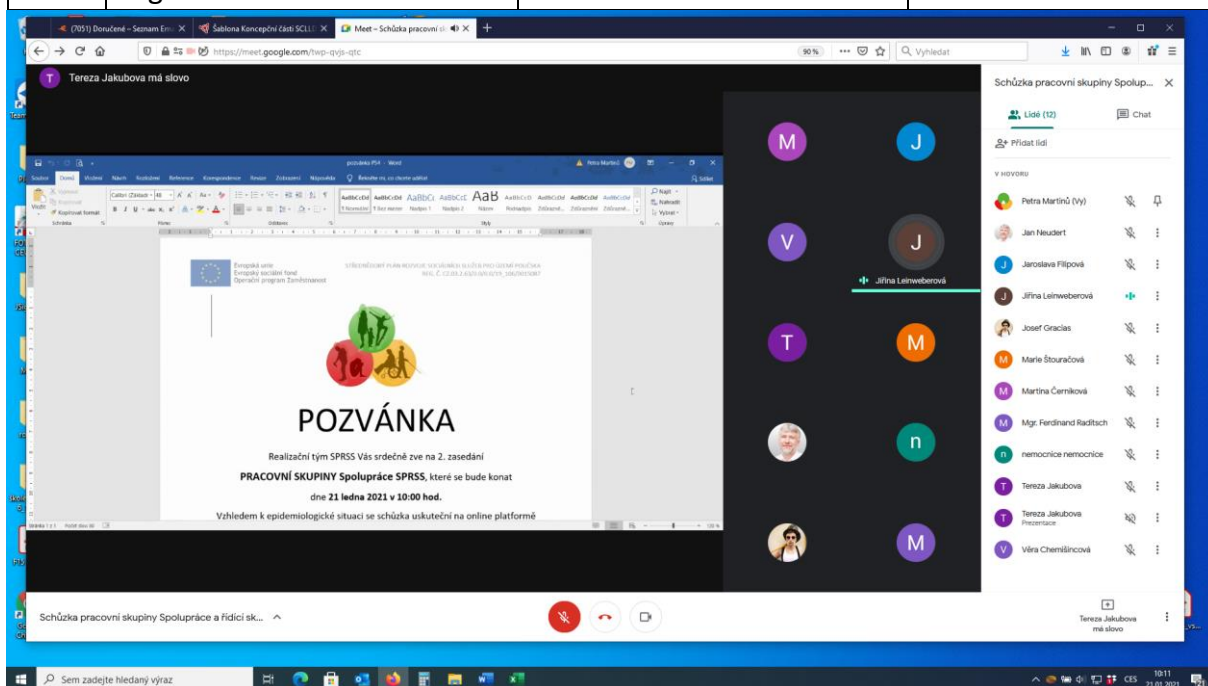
(7051) Doručené – Seznam Em... ×
Šablona Koncepční části SCLLD ×
Meet – Schůzka pracovní s... ×
https://meet.google.com/twp-qvjs-qtc
90 %
Vyhledat

Tereza Jakubova má slovo

pozvánka PS4 - Word
Petra Martinů

Evropská unie
Evropský sociální fond
Operační program Zaměstnanost

STŘEDNĚDOBÝ PLÁN ROZVOJE SOCIÁLNÍCH SLUŽEB PRO ÚZEMÍ POHOŘICKA
REG. Č. CZ.03.2.63/0.0/0.0/19_106/0016087

POZVÁNKA

Realizační tým SPRSS Vás srdečně zve na 2. zasedání

PRACOVNÍ SKUPINY Spolupráce SPRSS, které se bude konat

dne 21 ledna 2021 v 10:00 hod.

Vzhledem k epidemiologické situaci se schůzka uskuteční na online platformě

M J V J T M n M
Jiřina Leinweberová

Schůzka pracovní skupiny Spolupr... ×
Lidé (12)
Chat
Přidat lidi
V HOVORU
Petra Martinů (Vy)
Jan Neudert
Jaroslava Filipová
Jiřina Leinweberová
Josef Gracias
Marie Štouračová
Martina Černíková
Mgr. Ferdinand Raditsch
nemocnice nemocnice
Tereza Jakubova
Tereza Jakubova
Prezentace
Věra Chemišincová

Schůzka pracovní skupiny Spolupráce a řídící sk...
Tereza Jakubova má slovo

Sem zadejte hledaný výraz
CES 10:11 21.01.2021